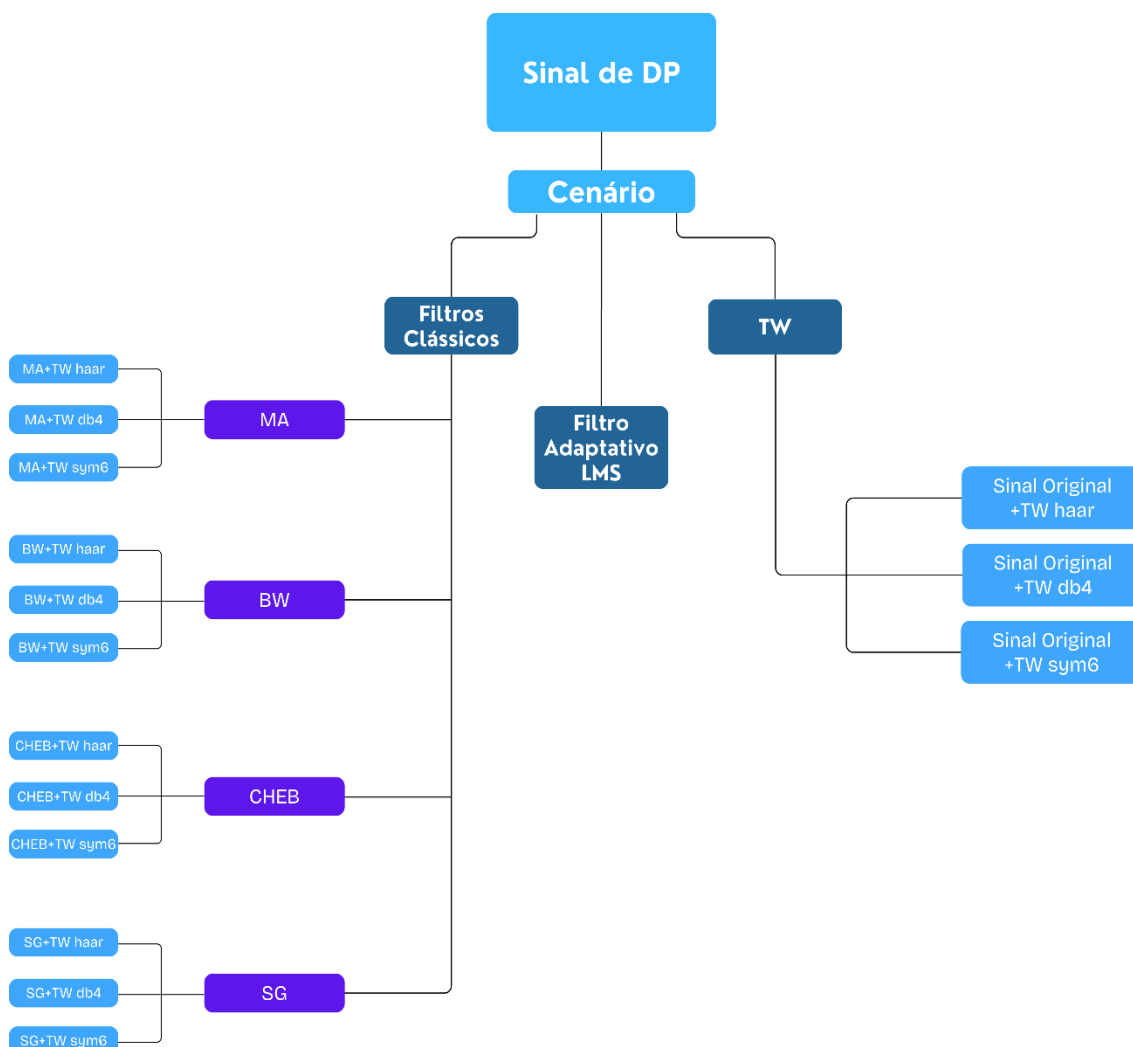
Sinal de DP

Cenário

Filtros Clássicos

Filtro Adaptativo LMS

TW

MA+TW haar
MA+TW db4
MA+TW sym6
MA

BW+TW haar
BW+TW db4
BW+TW sym6
BW

CHEB+TW haar
CHEB+TW db4
CHEB+TW sym6
CHEB

SG+TW haar
SG+TW db4
SG+TW sym6
SG

Sinal Original +TW haar
Sinal Original +TW db4
Sinal Original +TW sym6